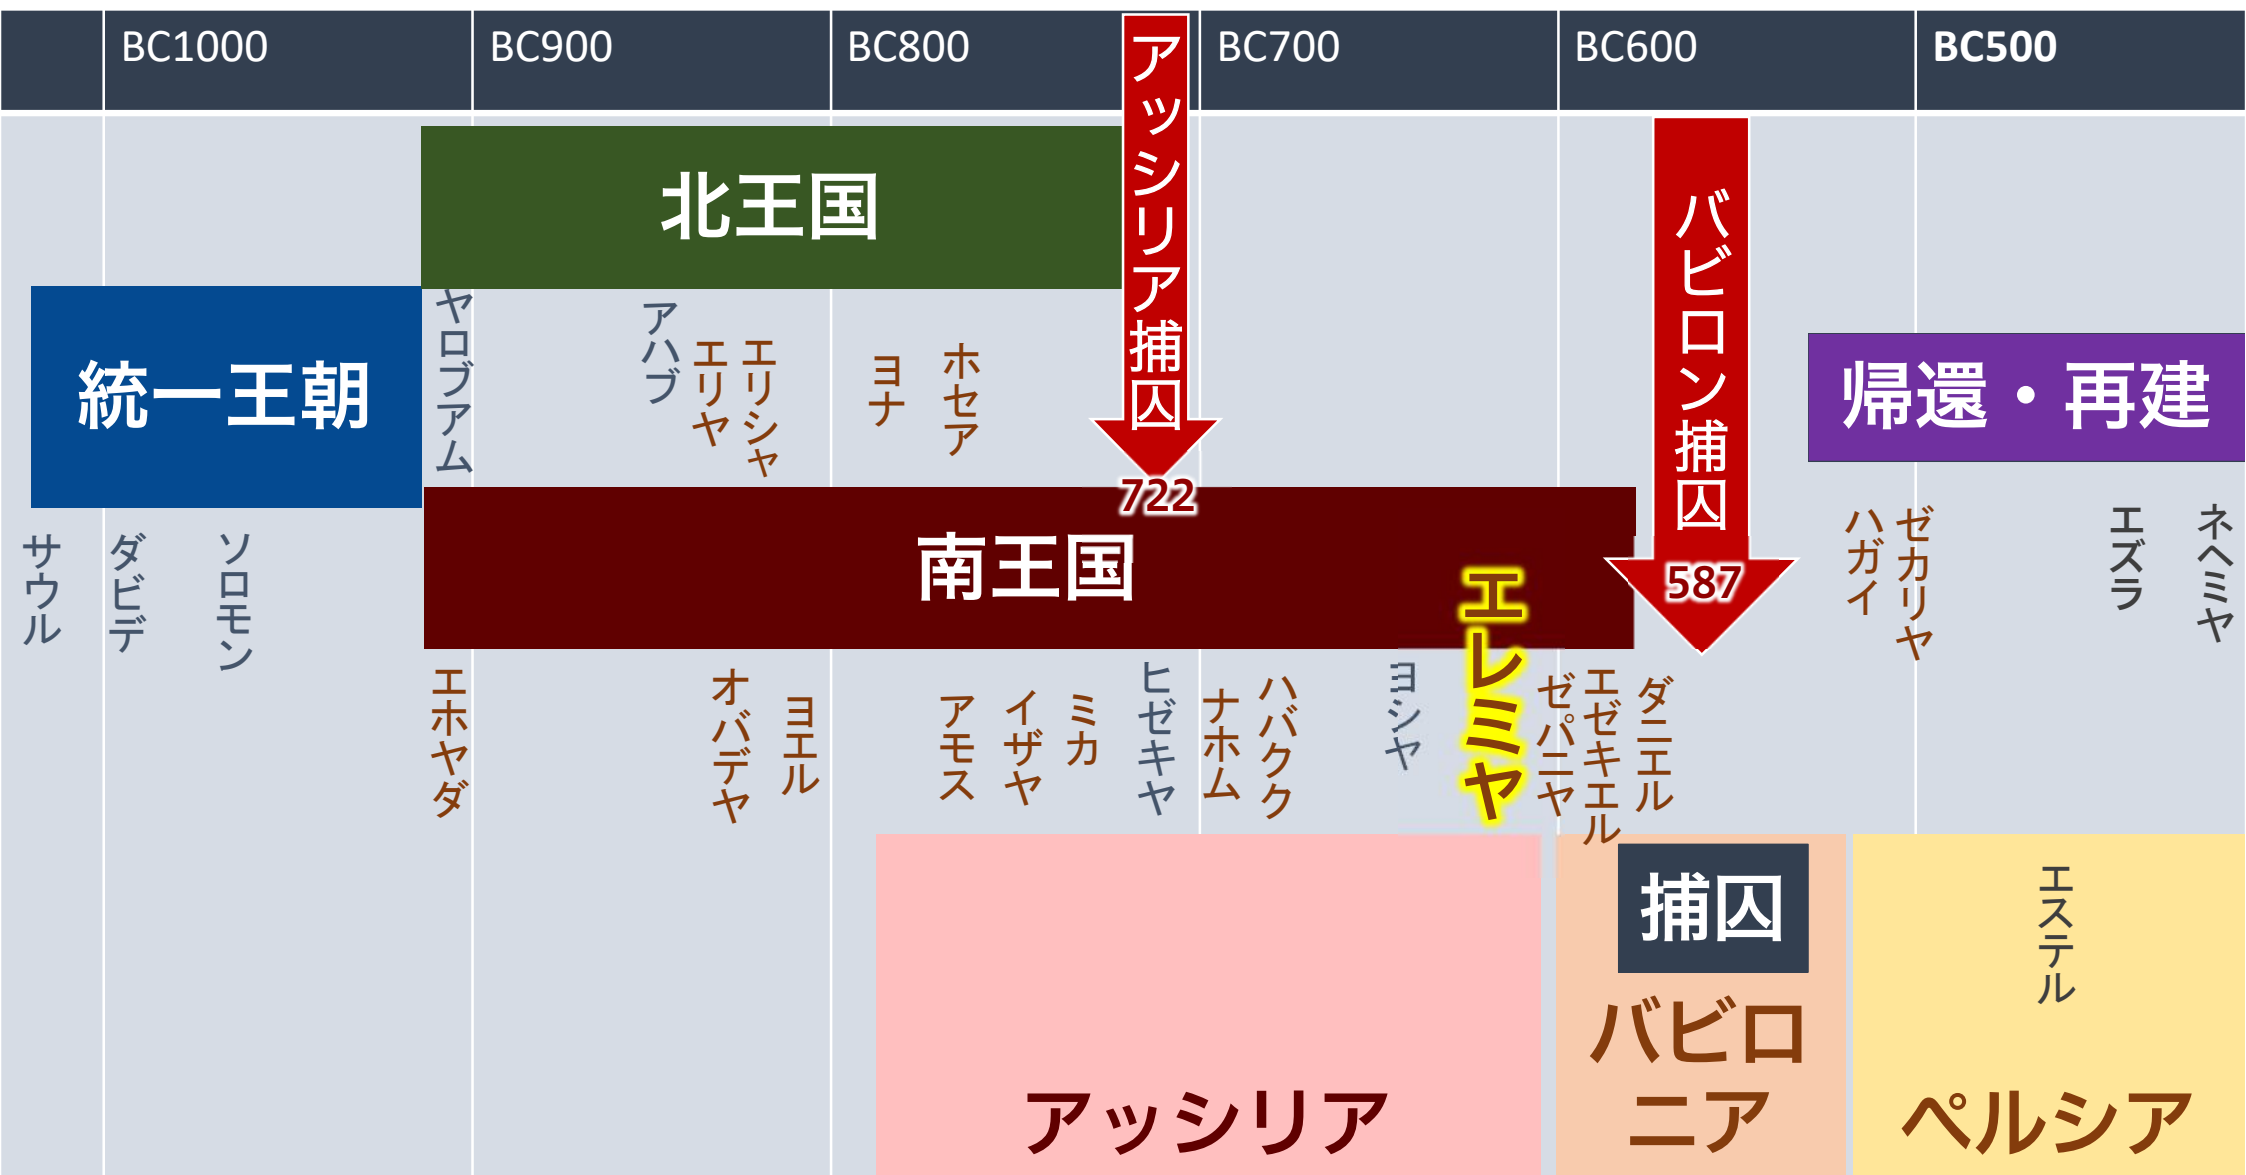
BC1000 BC900 BC800 BC700 BC600 BC500

アッシリア捕囚
722

北王国

バビロン捕囚
587

統一王朝

帰還・再建

ヤロブアム

アハブ

エリヤ

エリシャ

ヨナ

ホセア

南王国

サウル

ダビデ

ソロモン

ハガイ

ゼカリヤ

エズラ

ネヘミヤ

エホヤダ

オバデヤ

ヨエル

アモス

イザヤ

ミカ

ヒゼキヤ

ナホム

ハバクク

ヨシヤ

エレミヤ

ゼパニヤ

エゼキエル

ダニエル

捕囚

エステル

アッシリア

バビロニア

ペルシア